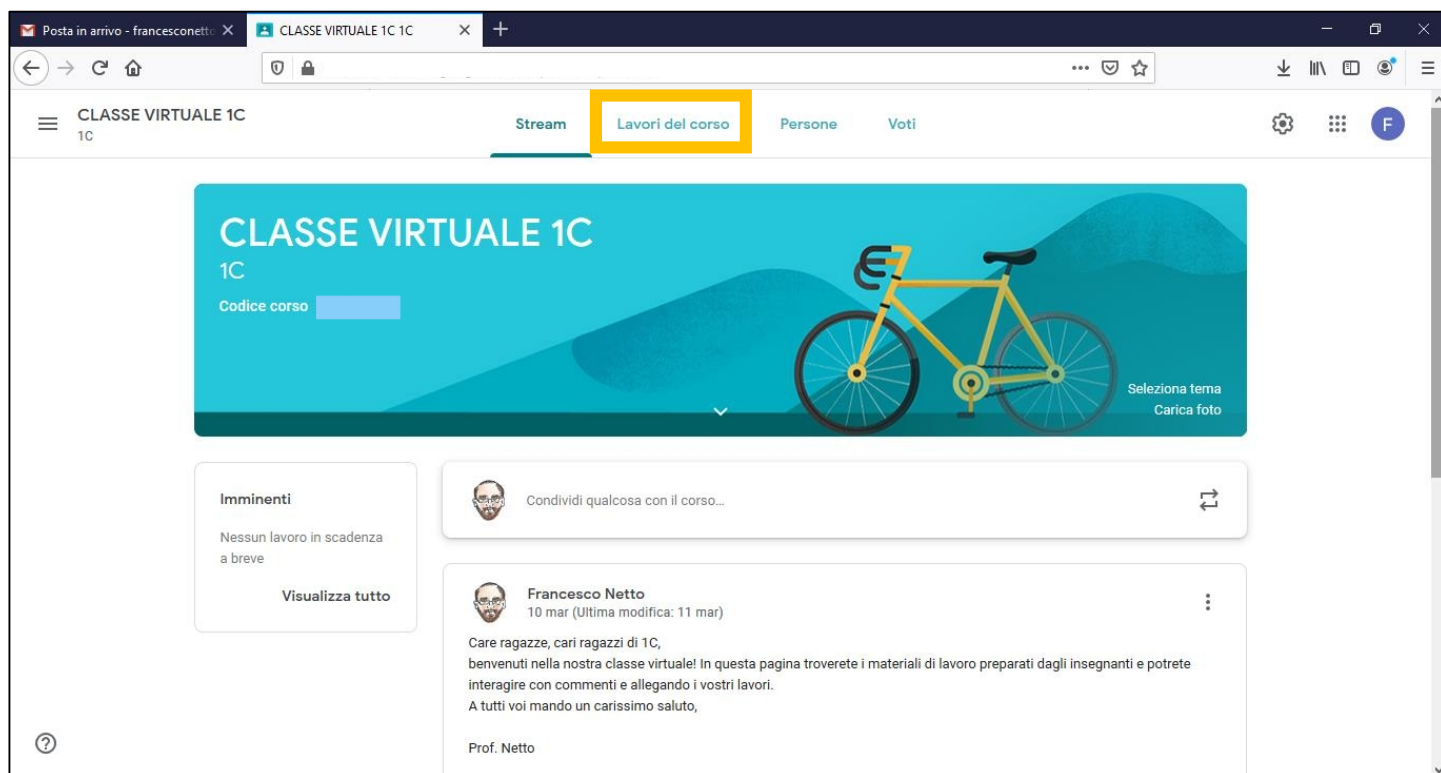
Posta in arrivo - francesconett
CLASSE VIRTUALE 1C 1C

CLASSE VIRTUALE 1C
1C

Stream
Lavori del corso
Persone
Voti

F

CLASSE VIRTUALE 1C
1C
Codice corso

Seleziona tema
Carica foto

Imminenti
Nessun lavoro in scadenza a breve
Visualizza tutto

Condividi qualcosa con il corso...

Francesco Netto
10 mar (Ultima modifica: 11 mar)

Care ragazze, cari ragazzi di 1C,
benvenuti nella nostra classe virtuale! In questa pagina troverete i materiali di lavoro preparati dagli insegnanti e potrete interagire con commenti e allegando i vostri lavori.
A tutti voi mando un carissimo saluto,

Prof. Netto